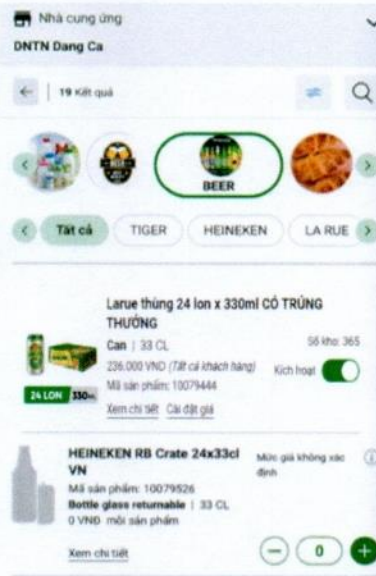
Nhà cung ứng

DNTN Dang Ca

19 Kết quả

BEER

Tất cả TIGER HEINEKEN LA RUE

Larue thùng 24 lon x 330ml CÓ TRÚNG THƯỞNG

Can | 33 CL

Số kho: 365

236.000 VNĐ (Tất cả khách hàng)

Kích hoạt

Mã sản phẩm: 10079444

24 LON 330ml

Xem chi tiết Cài đặt giá

HEINEKEN RB Crate 24x33cl VN

Mức giá không xác định

Mã sản phẩm: 10079526

Bottle glass returnable | 33 CL

0 VNĐ mỗi sản phẩm

Xem chi tiết

0